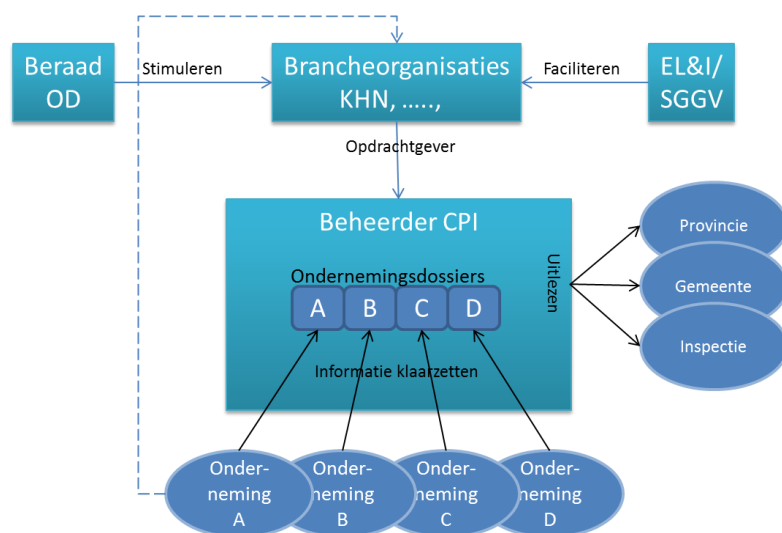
Beraad OD

Stimuleren

Brancheorganisaties KHN, …..,

Faciliteren

EL&I/ SGGV

Opdrachtgever

Beheerder CPI

Ondernemingsdossiers

A B C D

Informatie klaarzetten

Uitlezen

Provincie

Gemeente

Inspectie

Onder-neming A

Onder-neming B

Onder-neming C

Onder-neming D